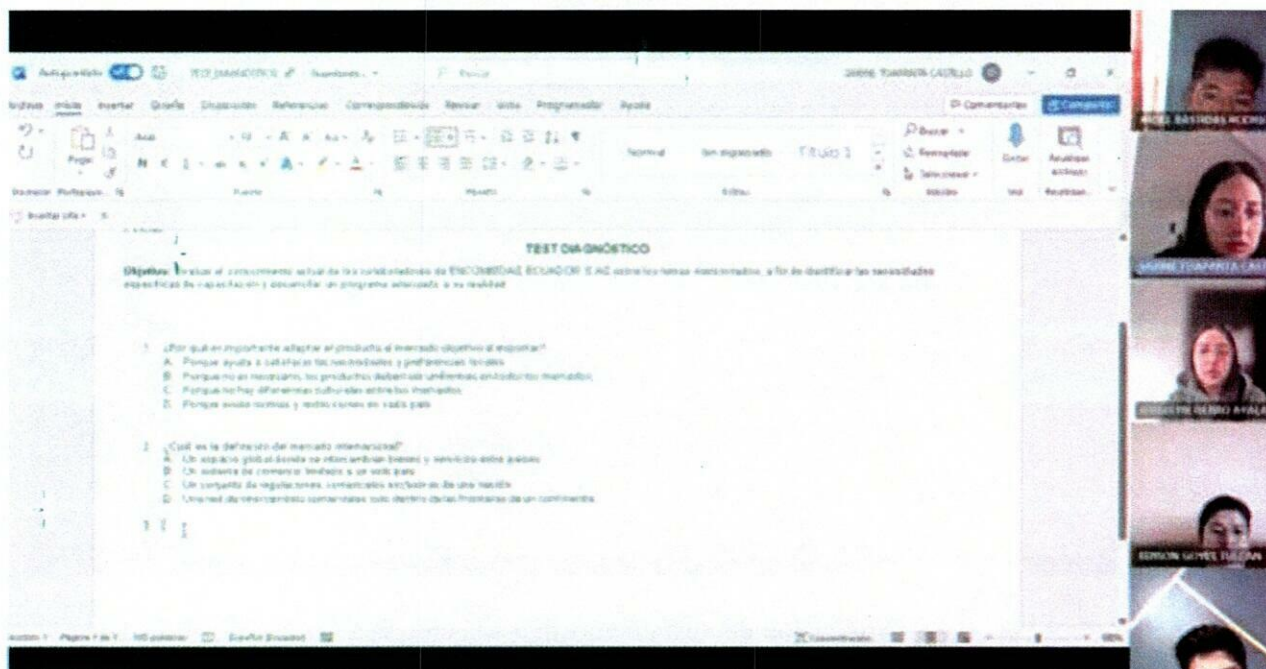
Autoguardado TEST_DIAGNOSTICO

Archivo Inicio Insertar Diseño Disposición Referencias Correspondencia Revisar Vista Programador Ayuda

Comentarios Compartir

Normal Sin espaciado Título 1

Buscar Reemplazar Seleccionar

Dictar

TEST DIAGNÓSTICO

Objetivo: Evaluar el conocimiento actual de los colaboradores de ENCOMIDAD ECUADOR S.A.C sobre los temas mencionados, a fin de identificar las necesidades específicas de capacitación y desarrollar un programa adecuado a su realidad.

1. ¿Por qué es importante adaptar el producto al mercado objetivo al exportar?
A. Porque ayuda a satisfacer las necesidades y preferencias locales.
B. Porque no es necesario, los productos deberían uniformes en todos los mercados.
C. Porque no hay diferencias culturales entre los mercados.
D. Porque evita normas y regulaciones en cada país.

2. ¿Cuál es la definición del mercado internacional?
A. Un espacio global donde se intercambian bienes y servicios entre países.
B. Un sistema de comercio limitado a un solo país.
C. Un conjunto de regulaciones comerciales exclusivas de una nación.
D. Una red de intercambios comerciales solo dentro de las fronteras de un continente.

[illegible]

Sección: 1 Página 1 de 1 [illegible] palabras Español (Ecuador)

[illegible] BASTIDAS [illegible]
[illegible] CASTILLO
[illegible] AYALA
EDISON GOMEZ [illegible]